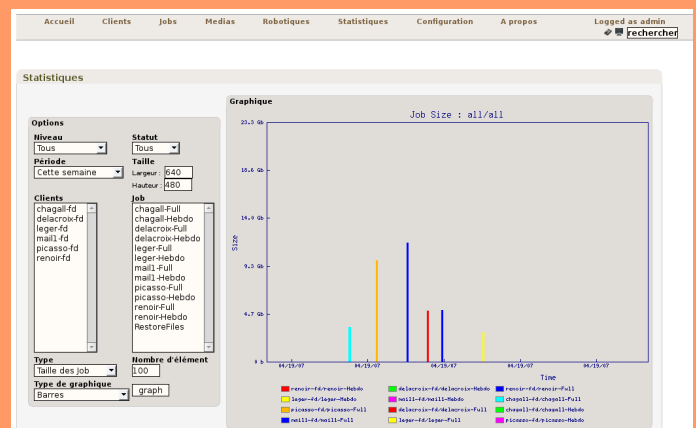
Accueil Clients Jobs Medias Robotiques Statistiques Configuration A propos Logged as admin

rechercher

Statistiques

Options

Niveau
Tous

Statut
Tous

Période
Cette semaine

Taille
Largeur : 640
Hauteur : 480

Clients
chagall-fd
delacroix-fd
leger-fd
mail1-fd
picasso-fd
renoir-fd

Job
chagall-Full
chagall-Hebdo
delacroix-Full
delacroix-Hebdo
leger-Full
leger-Hebdo
mail1-Full
mail1-Hebdo
picasso-Full
picasso-Hebdo
renoir-Full
renoir-Hebdo
RestoreFiles

Type
Taille des Job

Nombre d'élément
100

Type de graphique
Barres

graph

Graphique

Job Size : all/all

23.3 Gb
18.6 Gb
14.0 Gb
9.3 Gb
4.7 Gb
0 b

Size

04/19/07 04/19/07 04/19/07 04/19/07 04/19/07

Time

renoir-fd/renoir-Hebdo
delacroix-fd/delacroix-Hebdo
renoir-fd/renoir-Full
leger-fd/leger-Hebdo
mail1-fd/mail1-Hebdo
chagall-fd/chagall-Full
picasso-fd/picasso-Full
delacroix-fd/delacroix-Full
chagall-fd/chagall-Hebdo
mail1-fd/mail1-Full
leger-fd/leger-Full
picasso-fd/picasso-Hebdo